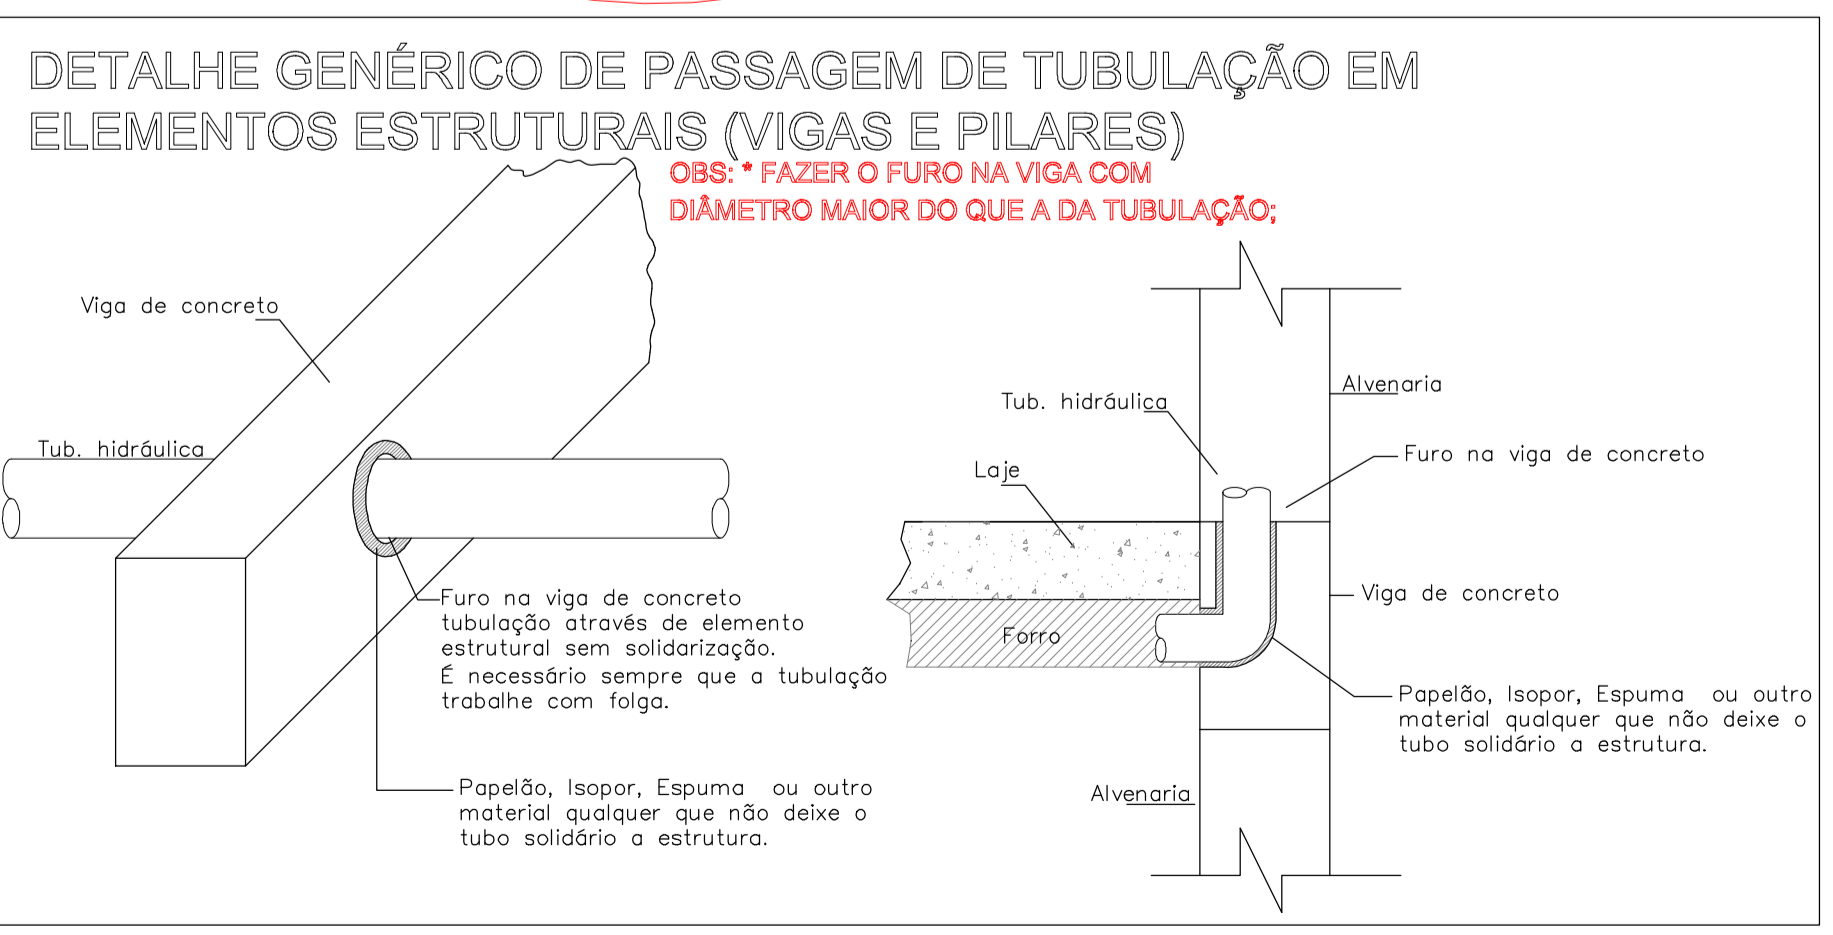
DETALHE GENÉRICO DE PASSAGEM DE TUBULAÇÃO EM ELEMENTOS ESTRUTURAIS (VIGAS E PILARES)

OBS: * FAZER O FURO NA VIGA COM DIÂMETRO MAIOR DO QUE A DA TUBULAÇÃO;

Viga de concreto

Tub. hidráulica

Furo na viga de concreto
tubulação através de elemento estrutural sem solidarização.
É necessário sempre que a tubulação trabalhe com folga.

Papelão, Isopor, Espuma ou outro material qualquer que não deixe o tubo solidário a estrutura.

Alvenaria

Tub. hidráulica

Furo na viga de concreto

Laje

Viga de concreto

Forro

Papelão, Isopor, Espuma ou outro material qualquer que não deixe o tubo solidário a estrutura.

Alvenaria